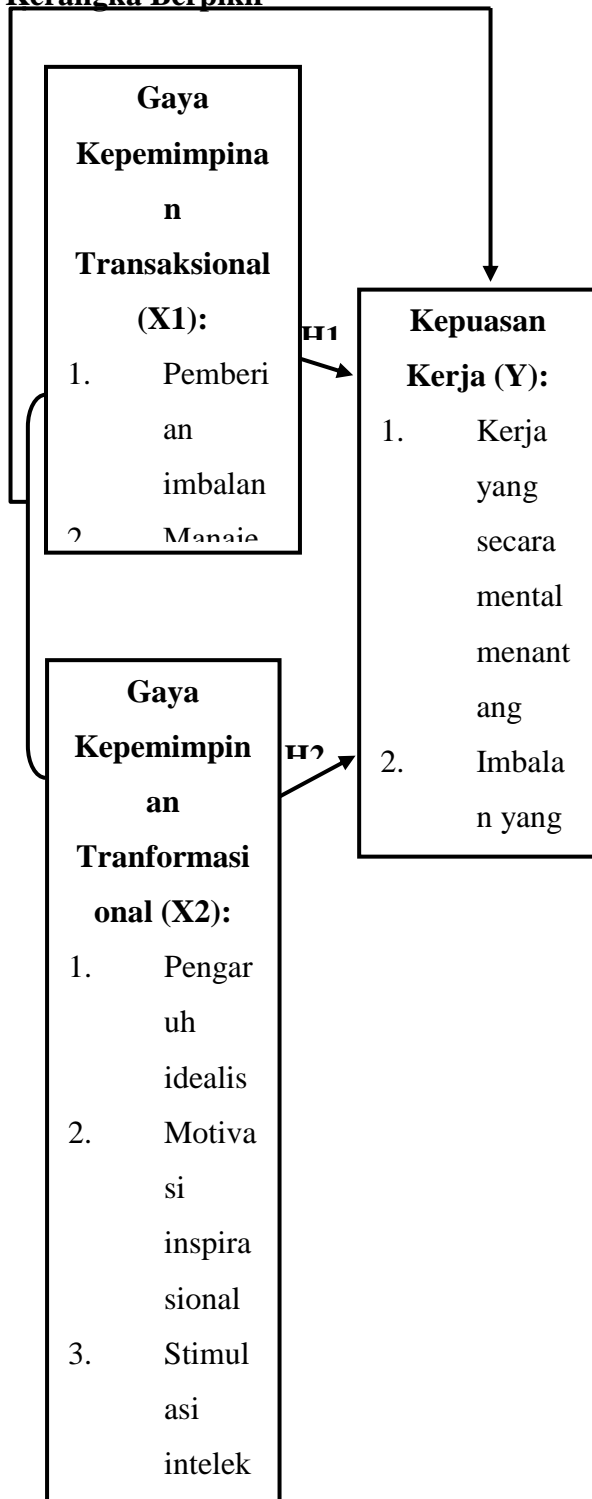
Kerangka Berpikir

Gaya Kepemimpinan Transaksional (X1):
1. Pemberian imbalan
2. Manaje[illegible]

H1

Kepuasan Kerja (Y):
1. Kerja yang secara mental menantang
2. Imbalan yang

H2

Gaya Kepemimpinan Tranformasional (X2):
1. Pengaruh idealis
2. Motivasi inspirasional
3. Stimulasi intelek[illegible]